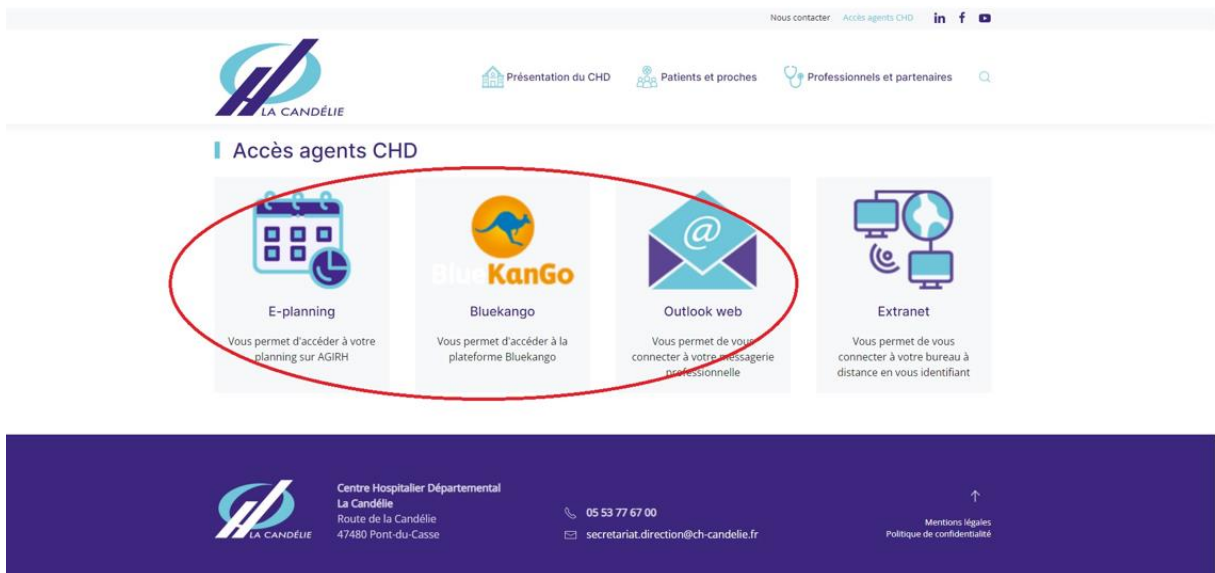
Nous contacter Accès agents CHD in f

LA CANDÉLIE

Présentation du CHD Patients et proches Professionnels et partenaires

Accès agents CHD

E-planning
Vous permet d'accéder à votre planning sur AGIRH

BlueKanGo
Bluekango
Vous permet d'accéder à la plateforme Bluekango

@
Outlook web
Vous permet de vous connecter à votre messagerie professionnelle

Extranet
Vous permet de vous connecter à votre bureau à distance en vous identifiant

LA CANDÉLIE
Centre Hospitalier Départemental
La Candélie
Route de la Candélie
47480 Pont-du-Casse

05 53 77 67 00
secretariat.direction@ch-candelie.fr

↑
Mentions légales
Politique de confidentialité